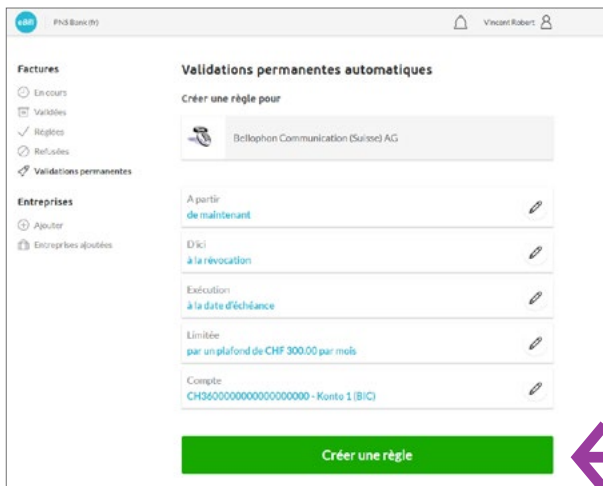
ebill PNS Bank (fr)

Vincent Robert

Factures

En cours

Validées

Réglées

Refusées

Validations permanentes

Entreprises

Ajouter

Entreprises ajoutées

Validations permanentes automatiques

Créer une règle pour

Bellophon Communication (Suisse) AG

A partir
de maintenant

D'ici
à la révocation

Exécution
à la date d'échéance

Limitée
par un plafond de CHF 300.00 par mois

Compte
CH3600000000000000000 - Konto 1 (BIC)

Créer une règle